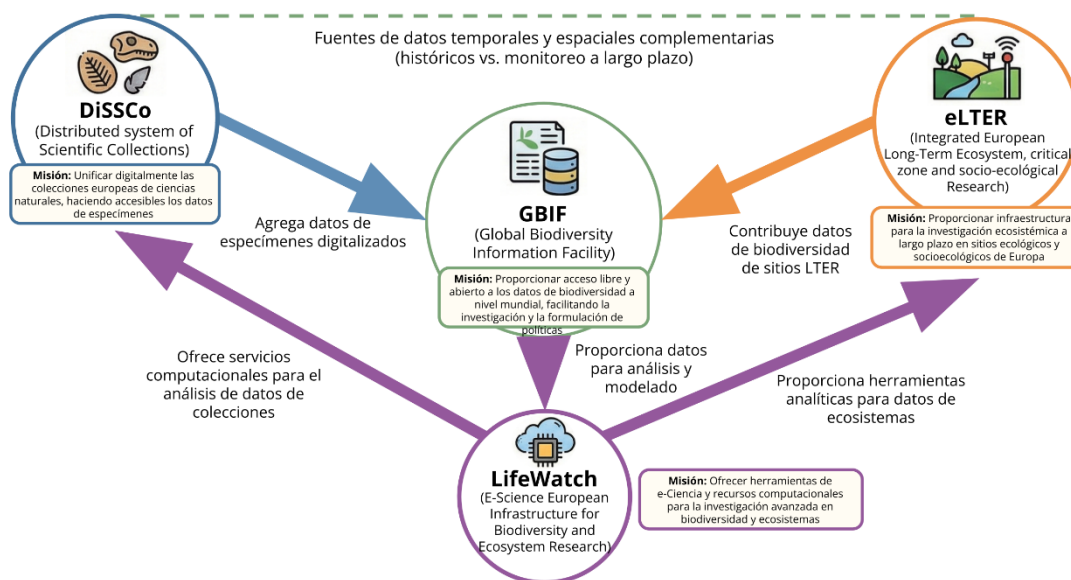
Fuentes de datos temporales y espaciales complementarias
(históricos vs. monitoreo a largo plazo)

DiSSCo
(Distributed system of Scientific Collections)

Misión: Unificar digitalmente las colecciones europeas de ciencias naturales, haciendo accesibles los datos de especímenes

eLTER
(Integrated European Long-Term Ecosystem, critical zone and socio-ecológical Research)

Misión: Proporcionar infraestructura para la investigación ecosistémica a largo plazo en sitios ecológicos y socioecológicos de Europa

Agrega datos de especímenes digitalizados

GBIF
(Global Biodiversity Information Facility)

Misión: Proporcionar acceso libre y abierto a los datos de biodiversidad a nivel mundial, facilitando la investigación y la formulación de políticas

Contribuye datos de biodiversidad de sitios LTER

Ofrece servicios computacionales para el análisis de datos de colecciones

Proporciona datos para análisis y modelado

Proporciona herramientas analíticas para datos de ecosistemas

LifeWatch
(E-Science European Infrastructure for Biodiversity and Ecosystem Research)

Misión: Ofrecer herramientas de e-Ciencia y recursos computacionales para la investigación avanzada en biodiversidad y ecosistemas